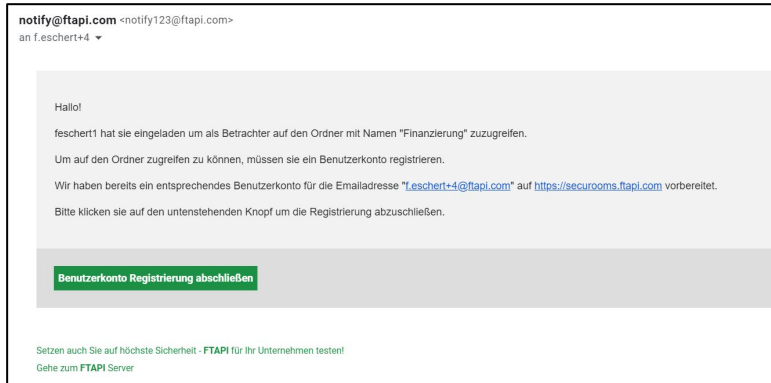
**notify@ftapi.com** <notify123@ftapi.com>
an f.eschert+4 ▾

Hallo!

feschert1 hat sie eingeladen um als Betrachter auf den Ordner mit Namen "Finanzierung" zuzugreifen.

Um auf den Ordner zugreifen zu können, müssen sie ein Benutzerkonto registrieren.

Wir haben bereits ein entsprechendes Benutzerkonto für die Emailadresse "f.eschert+4@ftapi.com" auf https://securooms.ftapi.com vorbereitet.

Bitte klicken sie auf den untenstehenden Knopf um die Registrierung abzuschließen.

Benutzerkonto Registrierung abschließen

Setzen auch Sie auf höchste Sicherheit - **FTAPI** für Ihr Unternehmen testen!
Gehe zum **FTAPI** Server